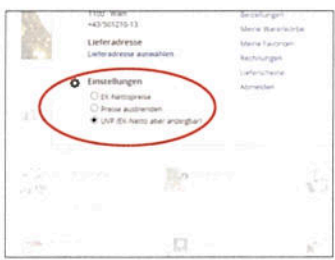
1102 Wien
+43/501216-13

Lieferadresse
Lieferadresse auswählen

Einstellungen
EK-Nettopreise
Preise ausblenden
UVP (EK-Netto aber anzeigbar)

Bestellungen
Meine Warenkörbe
Meine Favoriten
Rechnungen
Lieferscheine
Abmelden